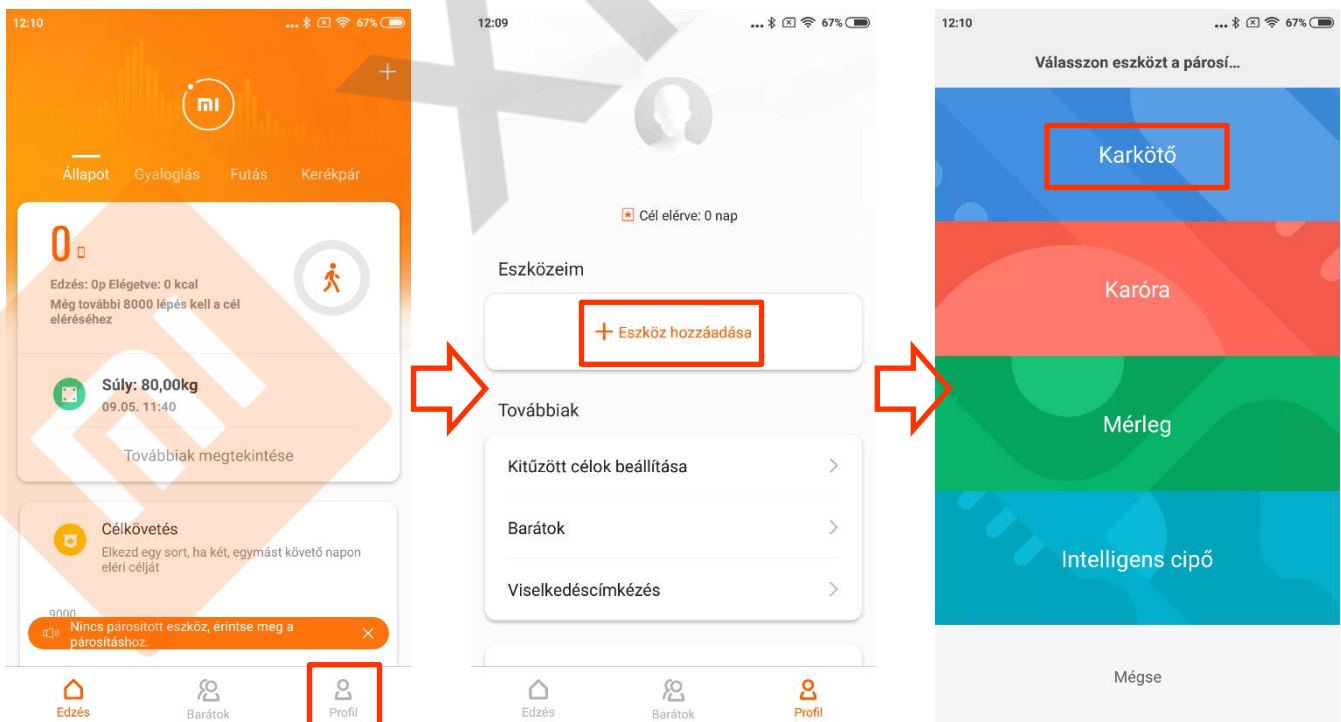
12:10 67%

mi

Állapot Gyaloglás Futás Kerékpár

0

Edzés: 0p Elégetve: 0 kcal
Még további 8000 lépés kell a cél eléréséhez

Súly: 80,00kg
09.05. 11:40

Továbbiak megtekintése

Célkövetés
Elkezd egy sort, ha két, egymást követő napon eléri célját

9000

Nincs párosított eszköz, érintse meg a párosításhoz.

Edzés Barátok Profil

12:09 67%

Cél elérve: 0 nap

Eszközeim

+ Eszköz hozzáadása

Továbbiak

Kitűzött célok beállítása

Barátok

Viselkedéscímkézés

Edzés Barátok Profil

12:10 67%

Válasszon eszközt a párosí...

Karkötő

Karóra

Mérleg

Intelligens cipő

Mégse